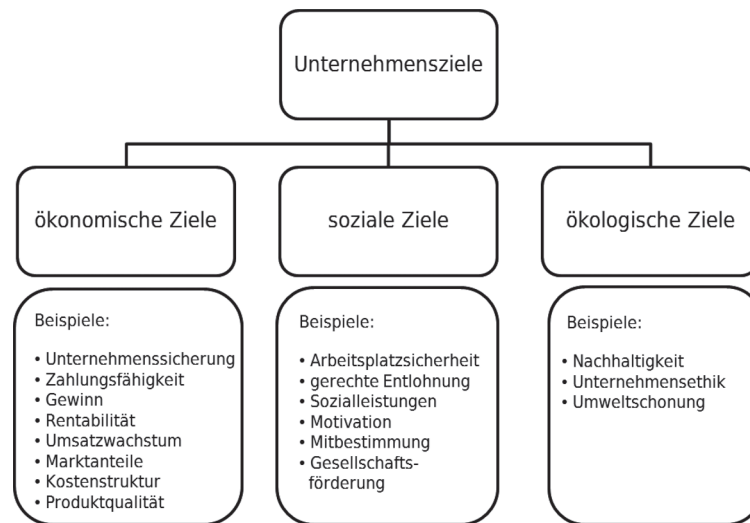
Unternehmensziele

ökonomische Ziele

soziale Ziele

ökologische Ziele

Beispiele:

• Unternehmenssicherung
• Zahlungsfähigkeit
• Gewinn
• Rentabilität
• Umsatzwachstum
• Marktanteile
• Kostenstruktur
• Produktqualität

Beispiele:

• Arbeitsplatzsicherheit
• gerechte Entlohnung
• Sozialleistungen
• Motivation
• Mitbestimmung
• Gesellschaftsförderung

Beispiele:

• Nachhaltigkeit
• Unternehmensethik
• Umweltschonung